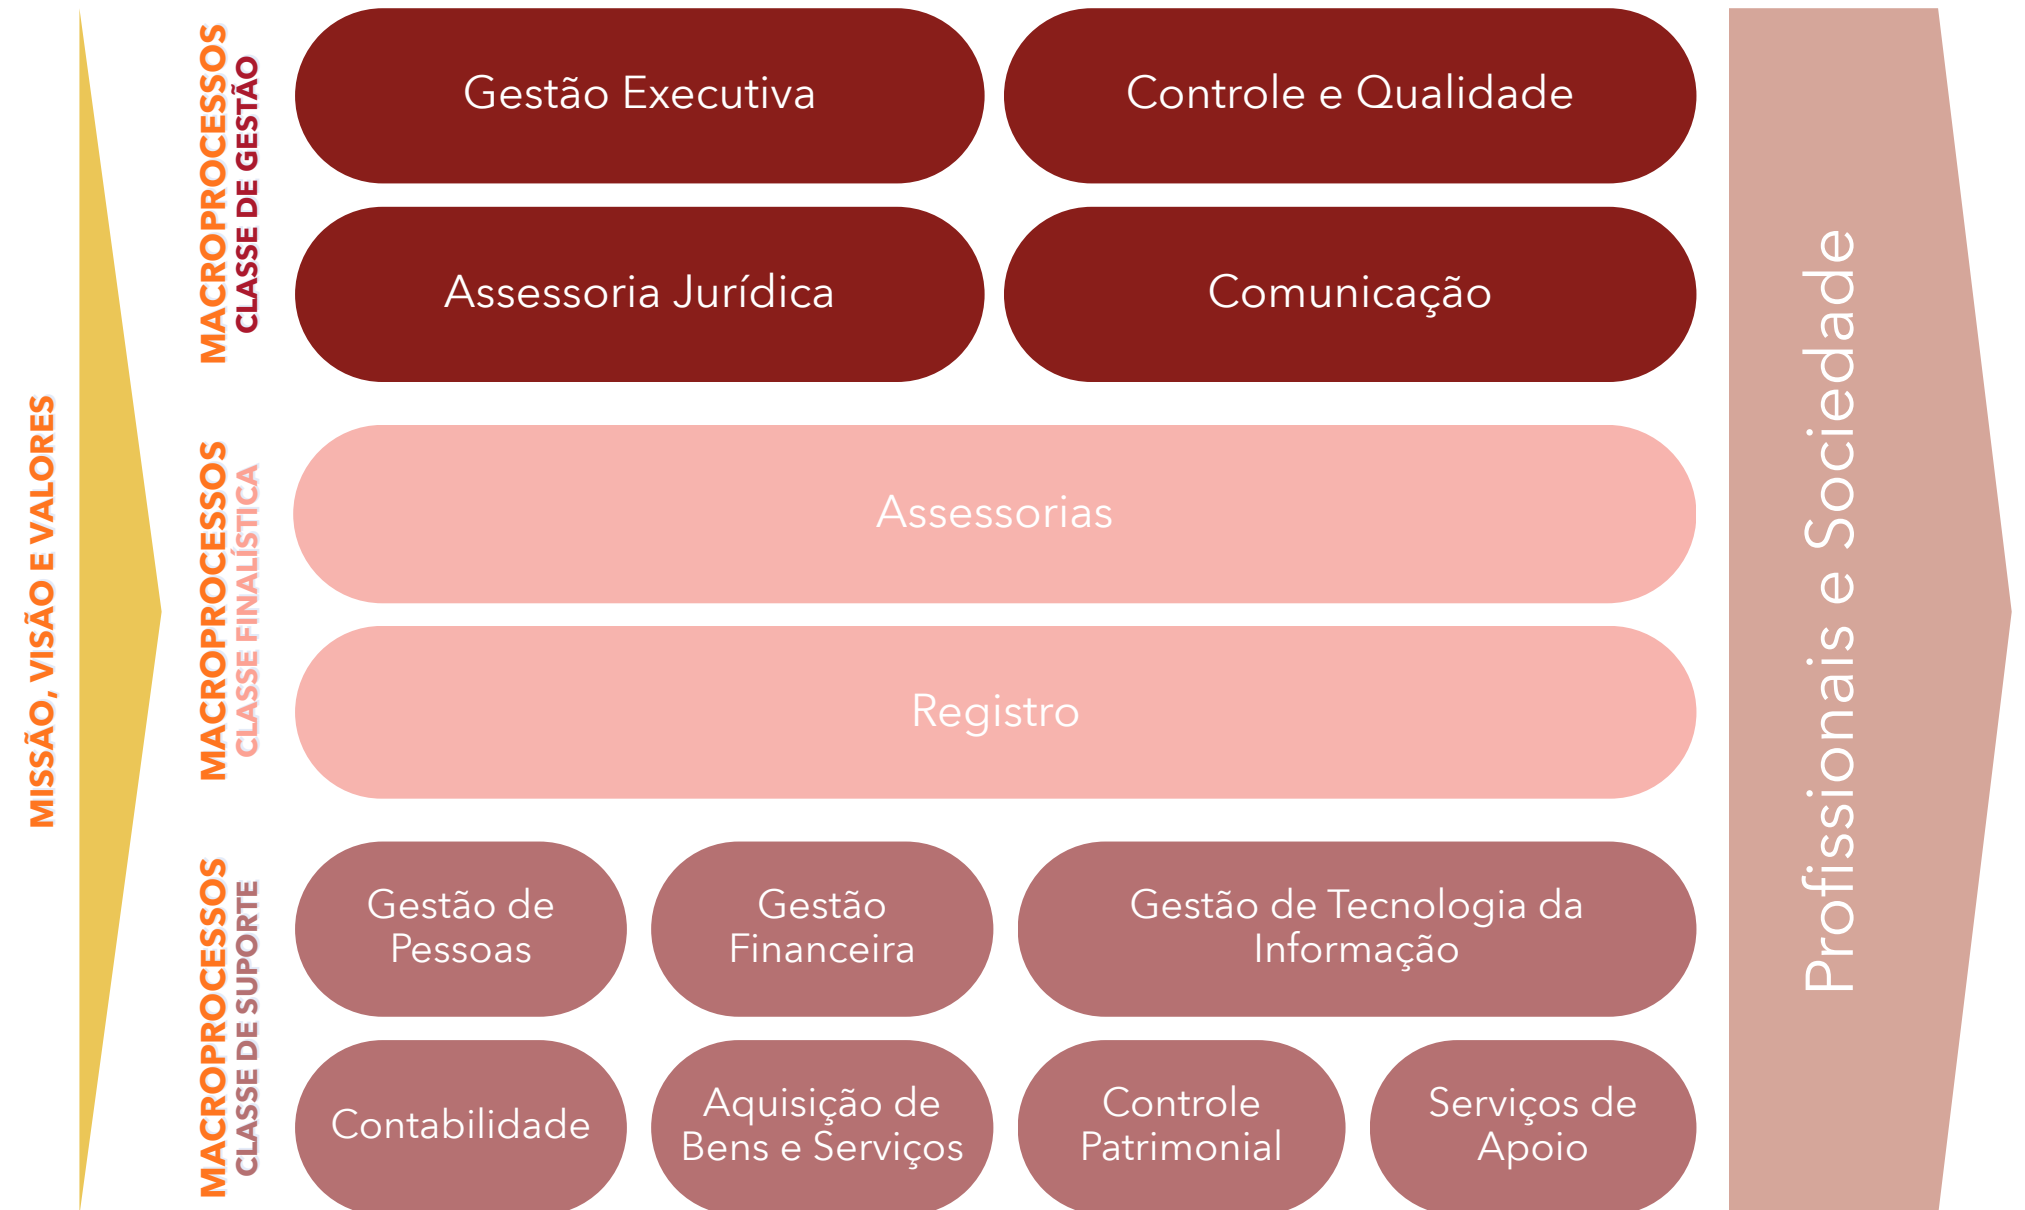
MISSÃO, VISÃO E VALORES

MACROPROCESSOS
CLASSE DE GESTÃO

Gestão Executiva

Controle e Qualidade

Assessoria Jurídica

Comunicação

MACROPROCESSOS
CLASSE FINALÍSTICA

Assessorias

Registro

MACROPROCESSOS
CLASSE DE SUPORTE

Gestão de Pessoas

Gestão Financeira

Gestão de Tecnologia da Informação

Contabilidade

Aquisição de Bens e Serviços

Controle Patrimonial

Serviços de Apoio

Profissionais e Sociedade